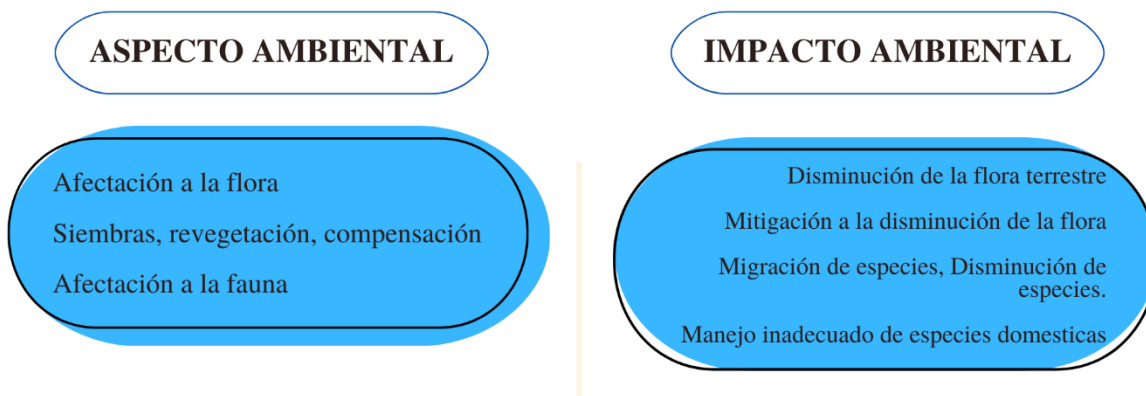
ASPECTO AMBIENTAL

Afectación a la flora

Siembras, revegetación, compensación

Afectación a la fauna

IMPACTO AMBIENTAL

Disminución de la flora terrestre

Mitigación a la disminución de la flora

Migración de especies, Disminución de especies.

Manejo inadecuado de especies domesticas